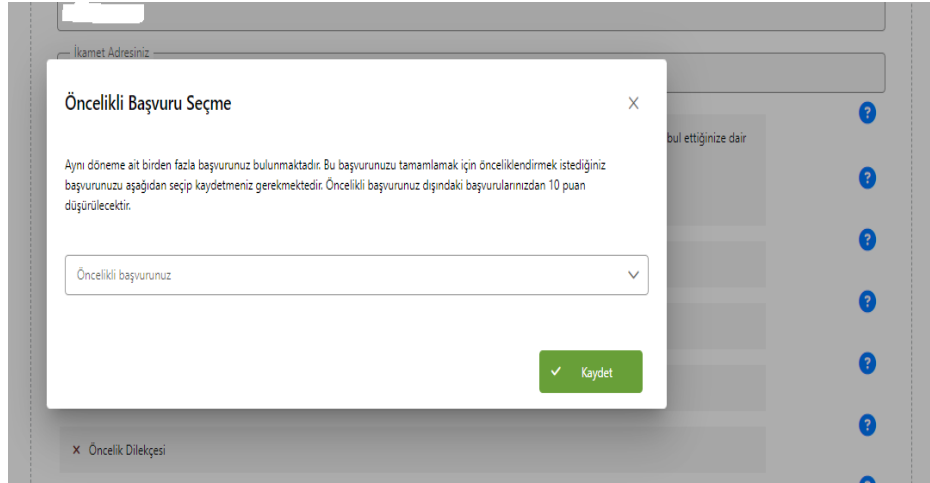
İkamet Adresiniz

bul ettiğinize dair

Öncelikli Başvuru Seçme

X

Aynı döneme ait birden fazla başvurunuz bulunmaktadır. Bu başvurunuzu tamamlamak için önceliklendirmek istediğiniz başvurunuzu aşağıdan seçip kaydetmeniz gerekmektedir. Öncelikli başvurunuz dışındaki başvurularınızdan 10 puan düşürülecektir.

Öncelikli başvurunuz

✓ Kaydet

× Öncelik Dilekçesi

?
?
?
?
?
?